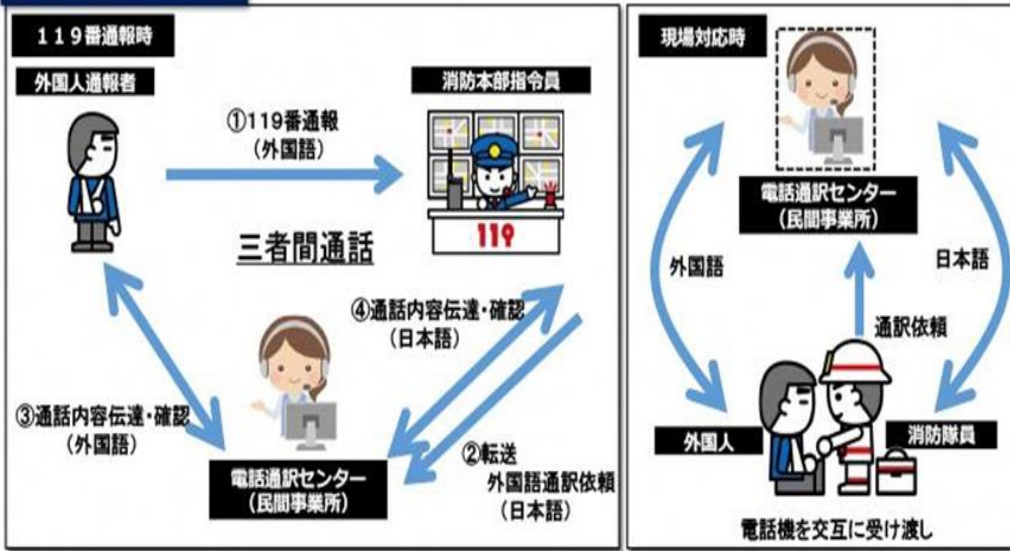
１１９番通報時

外国人通報者

消防本部指令員

①119番通報
（外国語）

119

三者間通話

④通話内容伝達・確認
（日本語）

③通話内容伝達・確認
（外国語）

②転送
外国語通訳依頼
（日本語）

電話通訳センター
（民間事業所）

現場対応時

電話通訳センター
（民間事業所）

外国語

日本語

通訳依頼

外国人

消防隊員

電話機を交互に受け渡し